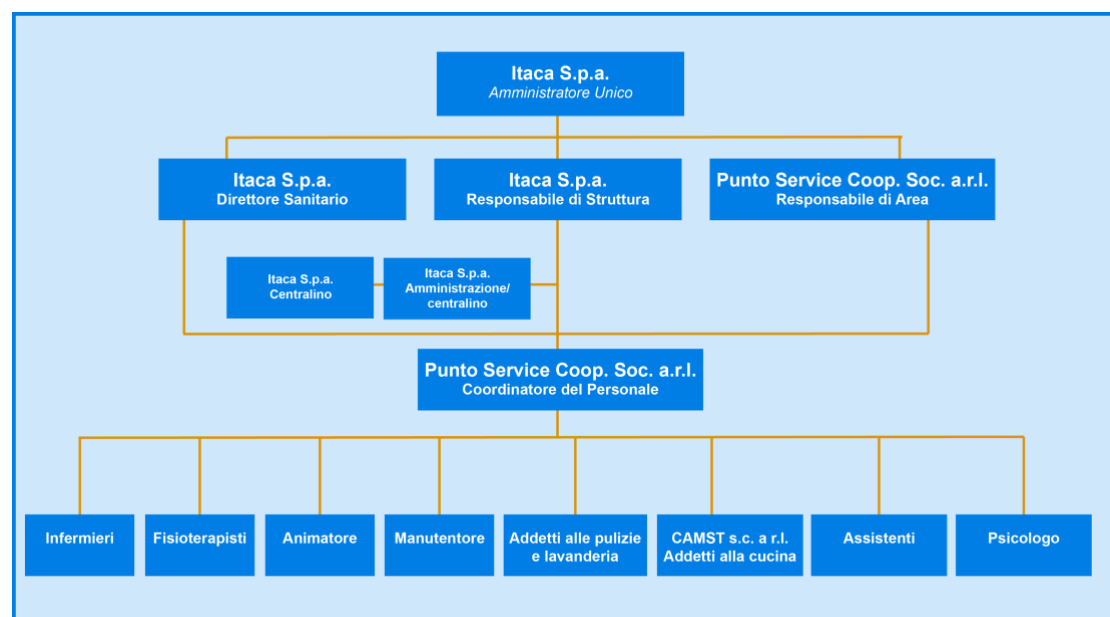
Itaca S.p.a.
Amministratore Unico

Itaca S.p.a.
Direttore Sanitario

Itaca S.p.a.
Responsabile di Struttura

Punto Service Coop. Soc. a.r.l.
Responsabile di Area

Itaca S.p.a.
Centralino

Itaca S.p.a.
Amministrazione/
centralino

Punto Service Coop. Soc. a.r.l.
Coordinatore del Personale

Infermieri

Fisioterapisti

Animatore

Manutentore

Addetti alle pulizie e lavanderia

CAMST s.c. a r.l.
Addetti alla cucina

Assistenti

Psicologo